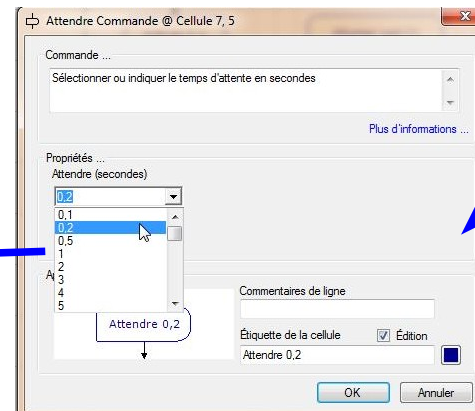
Attendre Commande @ Cellule 7, 5

Commande ...

Sélectionner ou indiquer le temps d'attente en secondes

Plus d'informations ...

Propriétés ...

Attendre (secondes)

0,2

0,1
0,2
0,5
1
2
3
4
5

A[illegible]

Attendre 0,2

Commentaires de ligne

Étiquette de la cellule

Édition

Attendre 0,2

OK

Annuler